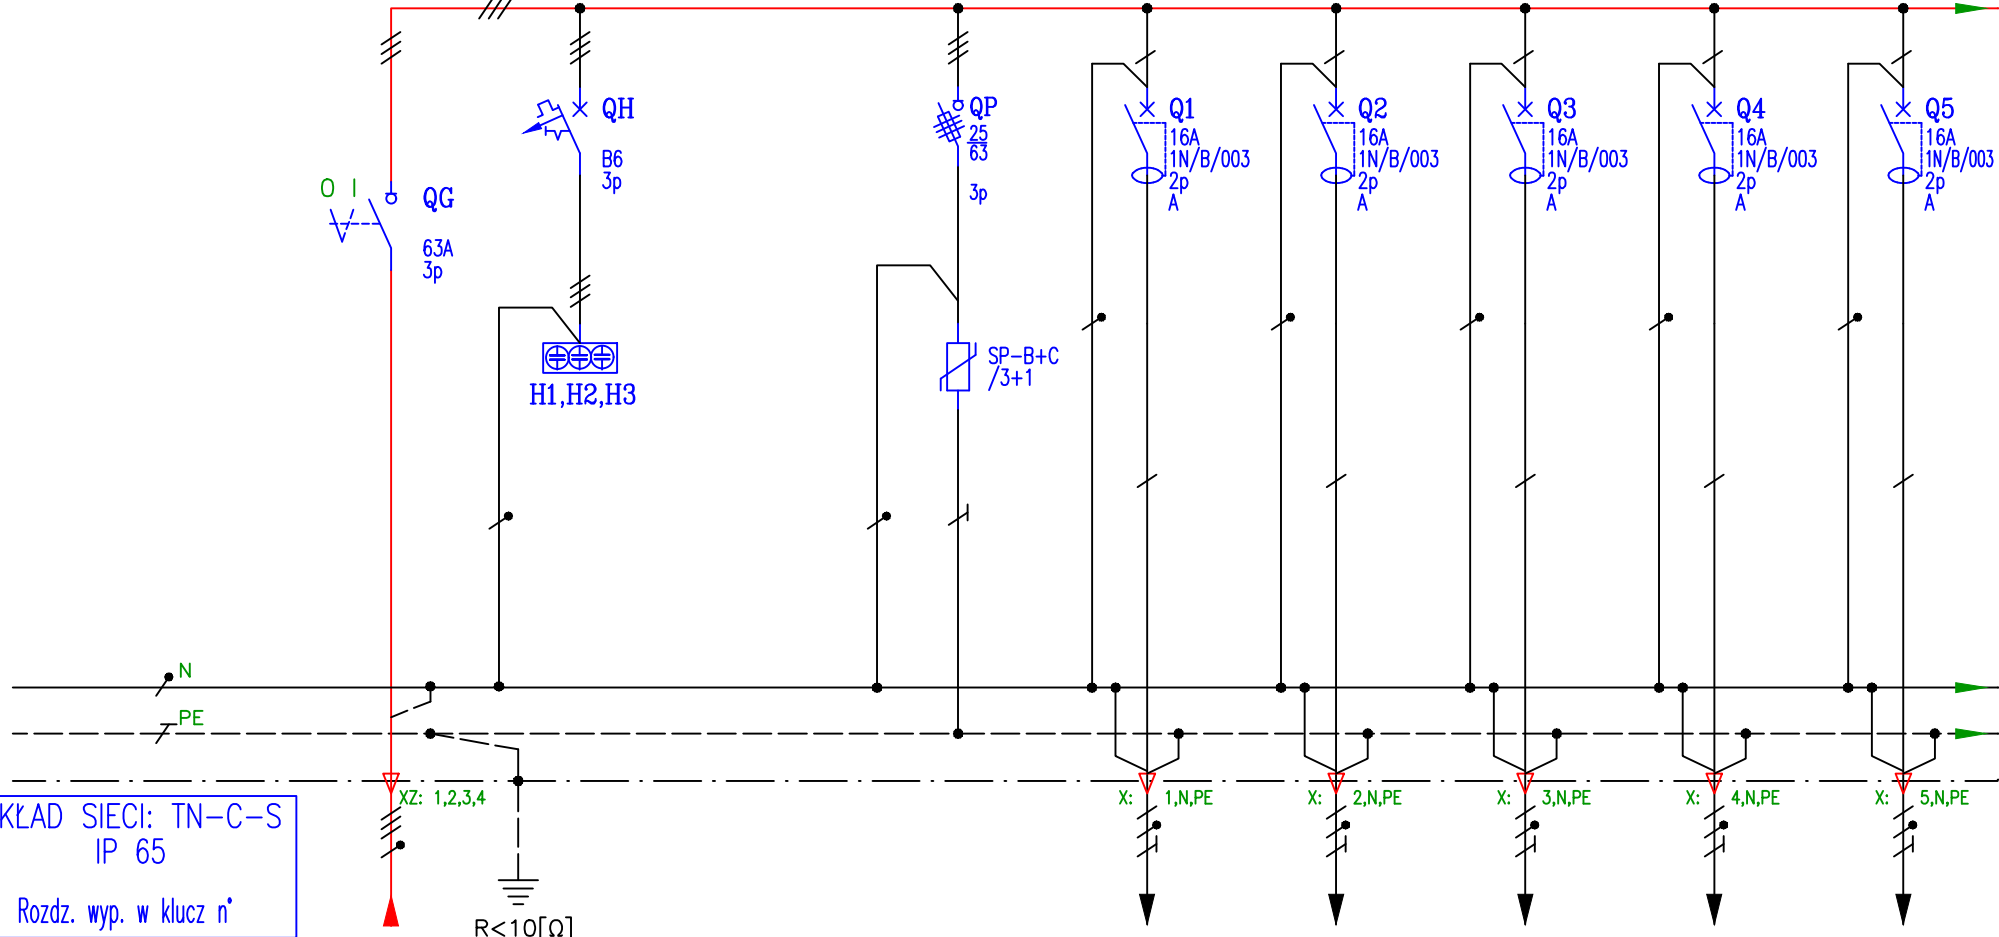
QH
B6
3p

QP
25
63
3p

Q1
16A
1N/B/003
2p
A

Q2
16A
1N/B/003
2p
A

Q3
16A
1N/B/003
2p
A

Q4
16A
1N/B/003
2p
A

Q5
16A
1N/B/003
2p
A

O I
QG
63A
3p

H1,H2,H3

SP-B+C
/3+1

N
PE

XZ: 1,2,3,4

X: 1,N,PE
X: 2,N,PE
X: 3,N,PE
X: 4,N,PE
X: 5,N,PE

KŁAD SIECI: TN-C-S
IP 65

Rozdz. wyp. w klucz n°

R<10[Ω]